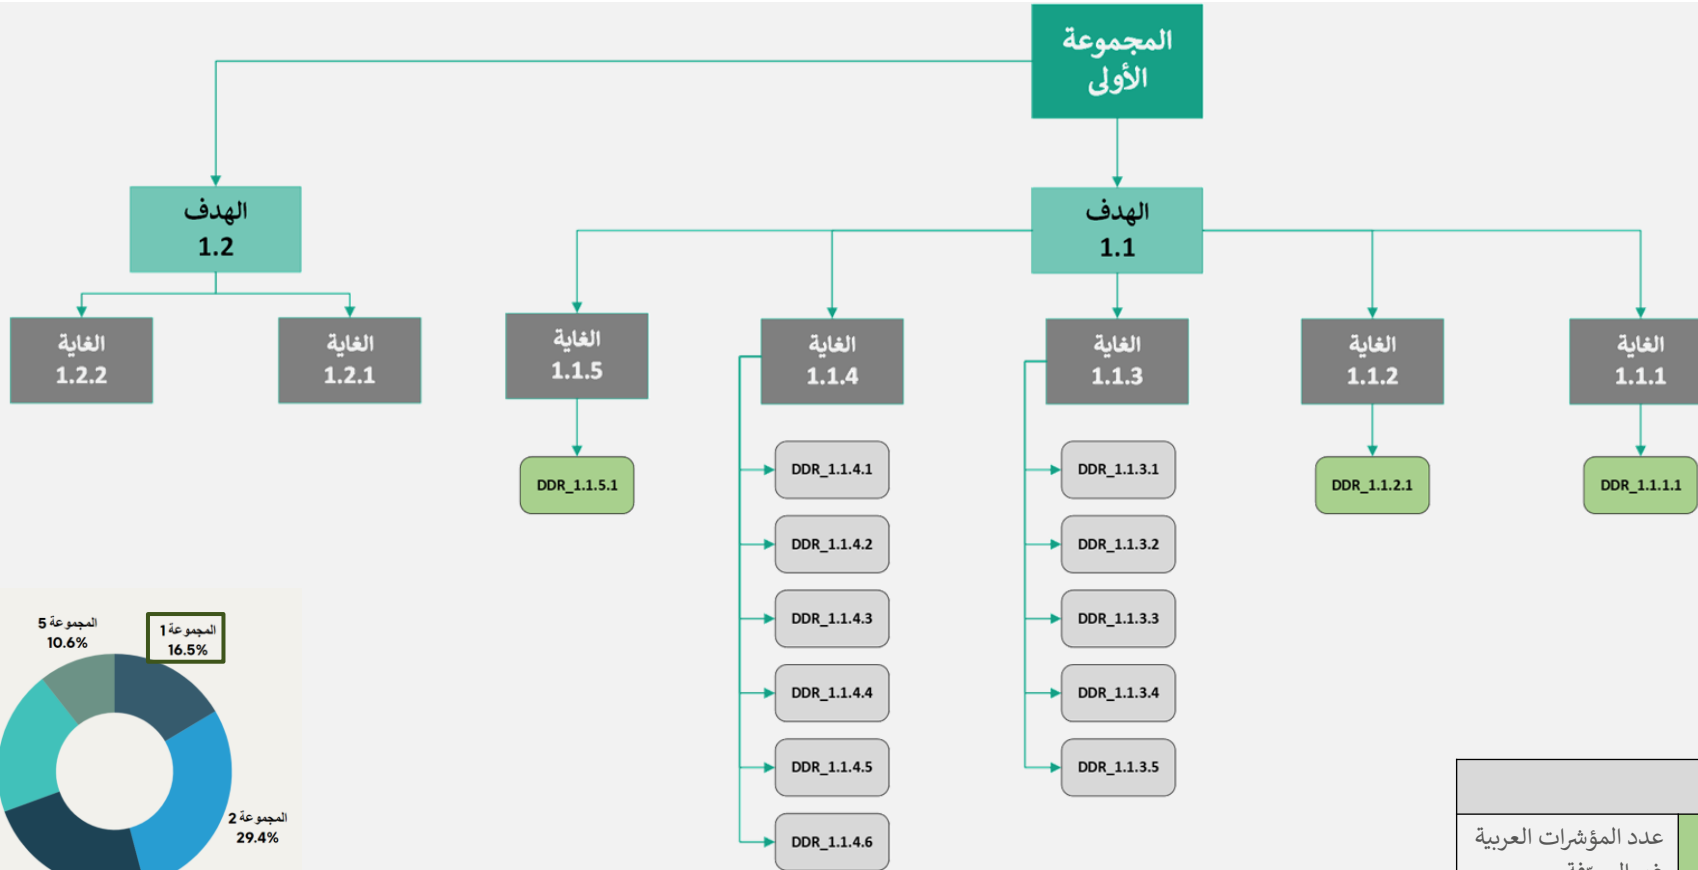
المجموعة الأولى

الهدف 1.2

الهدف 1.1

الغاية 1.2.2

الغاية 1.2.1

الغاية 1.1.5

الغاية 1.1.4

الغاية 1.1.3

الغاية 1.1.2

الغاية 1.1.1

DDR_1.1.5.1

DDR_1.1.4.1
DDR_1.1.4.2
DDR_1.1.4.3
DDR_1.1.4.4
DDR_1.1.4.5
DDR_1.1.4.6

DDR_1.1.3.1
DDR_1.1.3.2
DDR_1.1.3.3
DDR_1.1.3.4
DDR_1.1.3.5

DDR_1.1.2.1

DDR_1.1.1.1

المجموعة 5
10.6%

المجموعة 1
16.5%

المجموعة 2
29.4%

عدد المؤشرات العربية
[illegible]